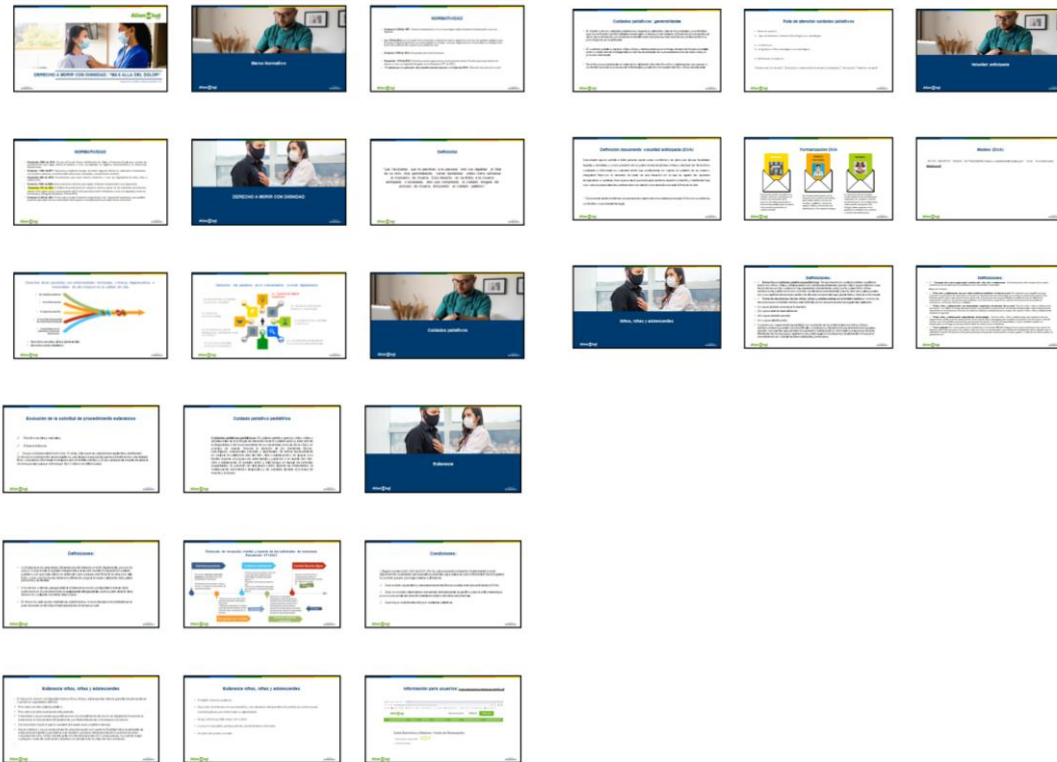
DERECHO A MORIR CON DIGNIDAD: "MÁS ALLÁ DEL DOLOR"

Marco Normativo

NORMATIVIDAD

Cuidados paliativos: generalidades

Ruta de atención cuidados paliativos

Voluntad anticipada

NORMATIVIDAD

DERECHO A MORIR CON DIGNIDAD

Definición

Definición documento voluntad anticipada (DVA)

Formalización DVA

Modelo (DVA)

Cuidados paliativos

Niños, niñas y adolescentes

Definiciones

Definiciones

Evaluación de la solicitud de procedimiento eutanásico

Cuidado paliativo pediátrico

Eutanasia

Definiciones

Condiciones

Eutanasia niños, niñas y adolescentes

Eutanasia niños, niñas y adolescentes

Información para usuarios